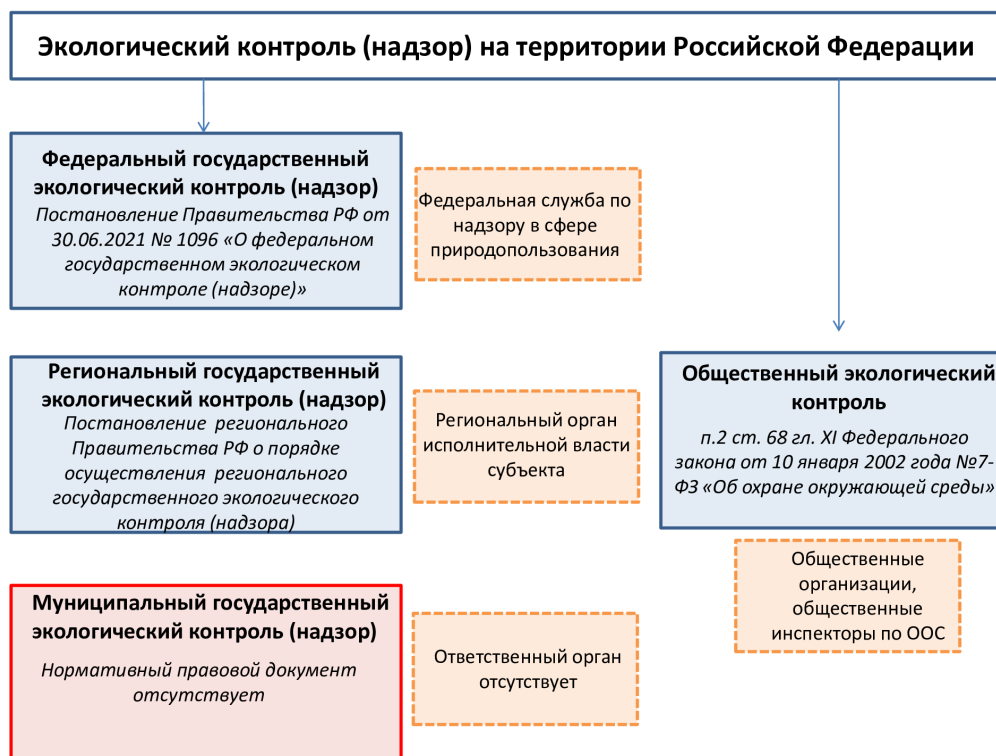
Экологический контроль (надзор) на территории Российской Федерации

Федеральный государственный экологический контроль (надзор)
Постановление Правительства РФ от 30.06.2021 № 1096 «О федеральном государственном экологическом контроле (надзоре)»

Федеральная служба по надзору в сфере природопользования

Региональный государственный экологический контроль (надзор)
Постановление регионального Правительства РФ о порядке осуществления регионального государственного экологического контроля (надзора)

Региональный орган исполнительной власти субъекта

Муниципальный государственный экологический контроль (надзор)
Нормативный правовой документ отсутствует

Ответственный орган отсутствует

Общественный экологический контроль
п.2 ст. 68 гл. XI Федерального закона от 10 января 2002 года №7-ФЗ «Об охране окружающей среды»

Общественные организации, общественные инспекторы по ООС